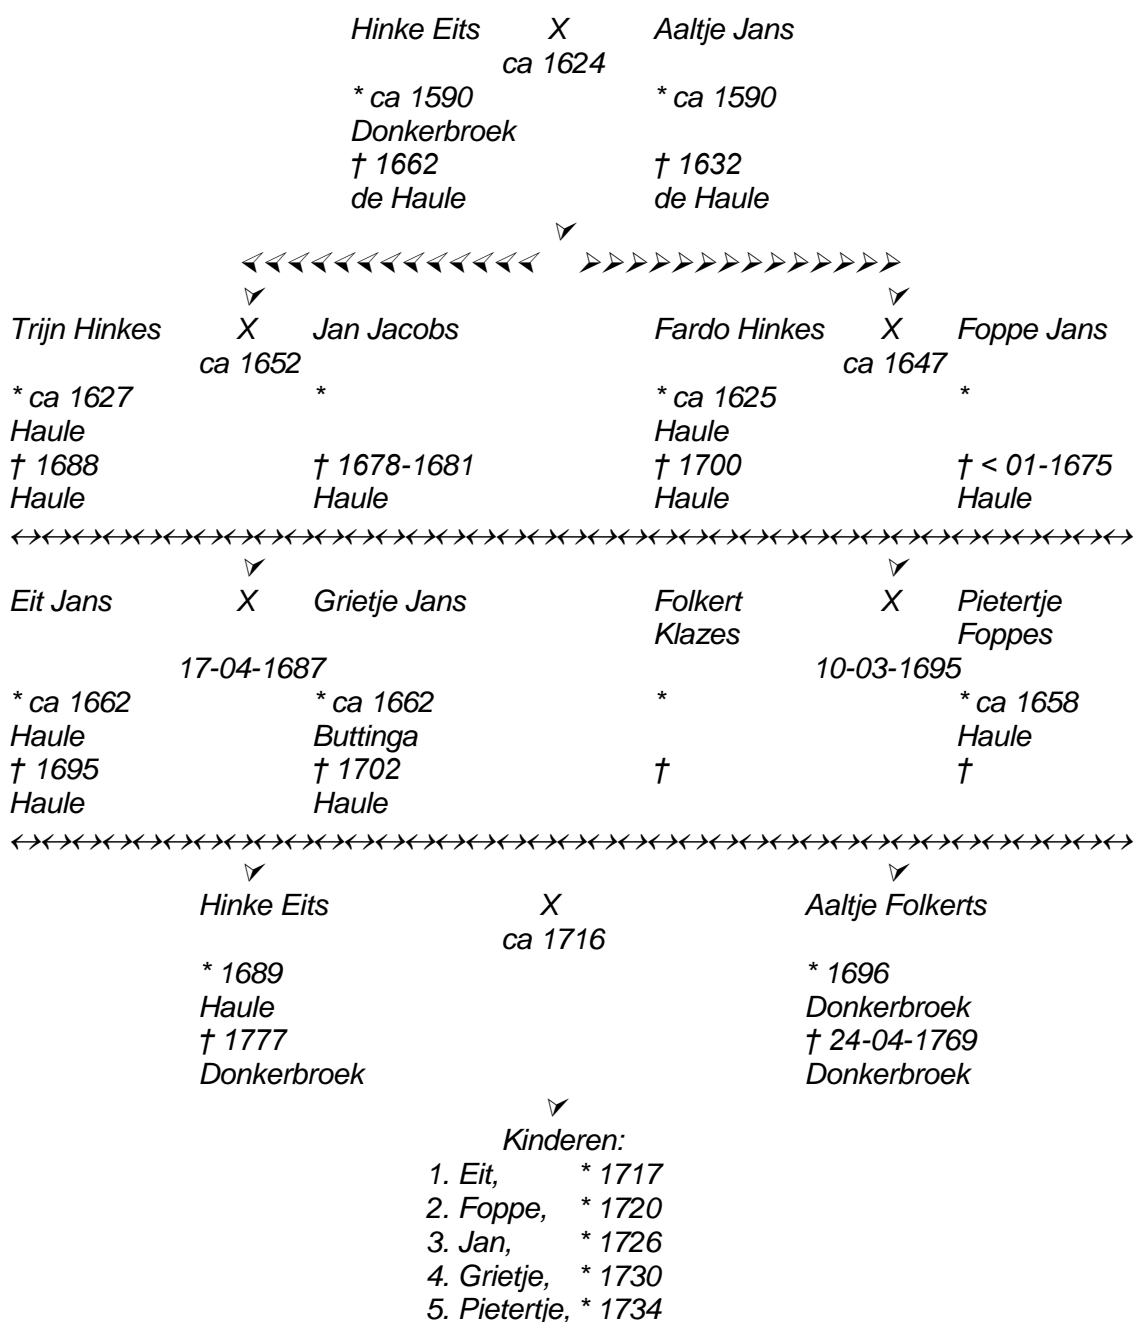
Hinke Eits X Aaltje Jans
ca 1624
* ca 1590 * ca 1590
Donkerbroek
† 1662 † 1632
de Haule de Haule

Trijn Hinkes X Jan Jacobs
ca 1652
* ca 1627 *
Haule
† 1688 † 1678-1681
Haule Haule

Fardo Hinkes X Foppe Jans
ca 1647
* ca 1625 *
Haule
† 1700 † < 01-1675
Haule Haule

Eit Jans X Grietje Jans
17-04-1687
* ca 1662 * ca 1662
Haule Buttinga
† 1695 † 1702
Haule Haule

Folkert Klazes X Pietertje Foppes
10-03-1695
* * ca 1658
Haule
† †

Hinke Eits X Aaltje Folkerts
ca 1716
* 1689 * 1696
Haule Donkerbroek
† 1777 † 24-04-1769
Donkerbroek Donkerbroek

Kinderen:
1. Eit, * 1717
2. Foppe, * 1720
3. Jan, * 1726
4. Grietje, * 1730
5. Pietertje, * 1734